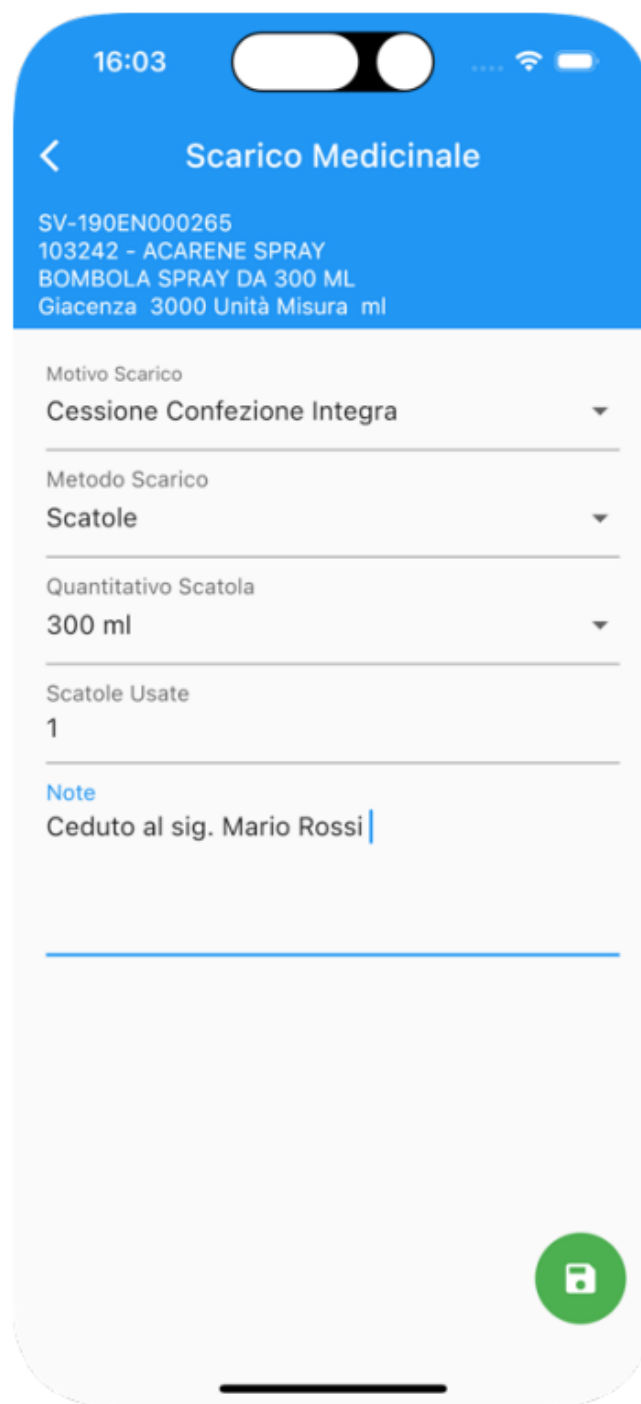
16:03

Scarico Medicinale

SV-190EN000265
103242 - ACARENE SPRAY
BOMBOLA SPRAY DA 300 ML
Giacenza 3000 Unità Misura ml

Motivo Scarico
Cessione Confezione Integra

Metodo Scarico
Scatole

Quantitativo Scatola
300 ml

Scatole Usate
1

Note
Ceduto al sig. Mario Rossi